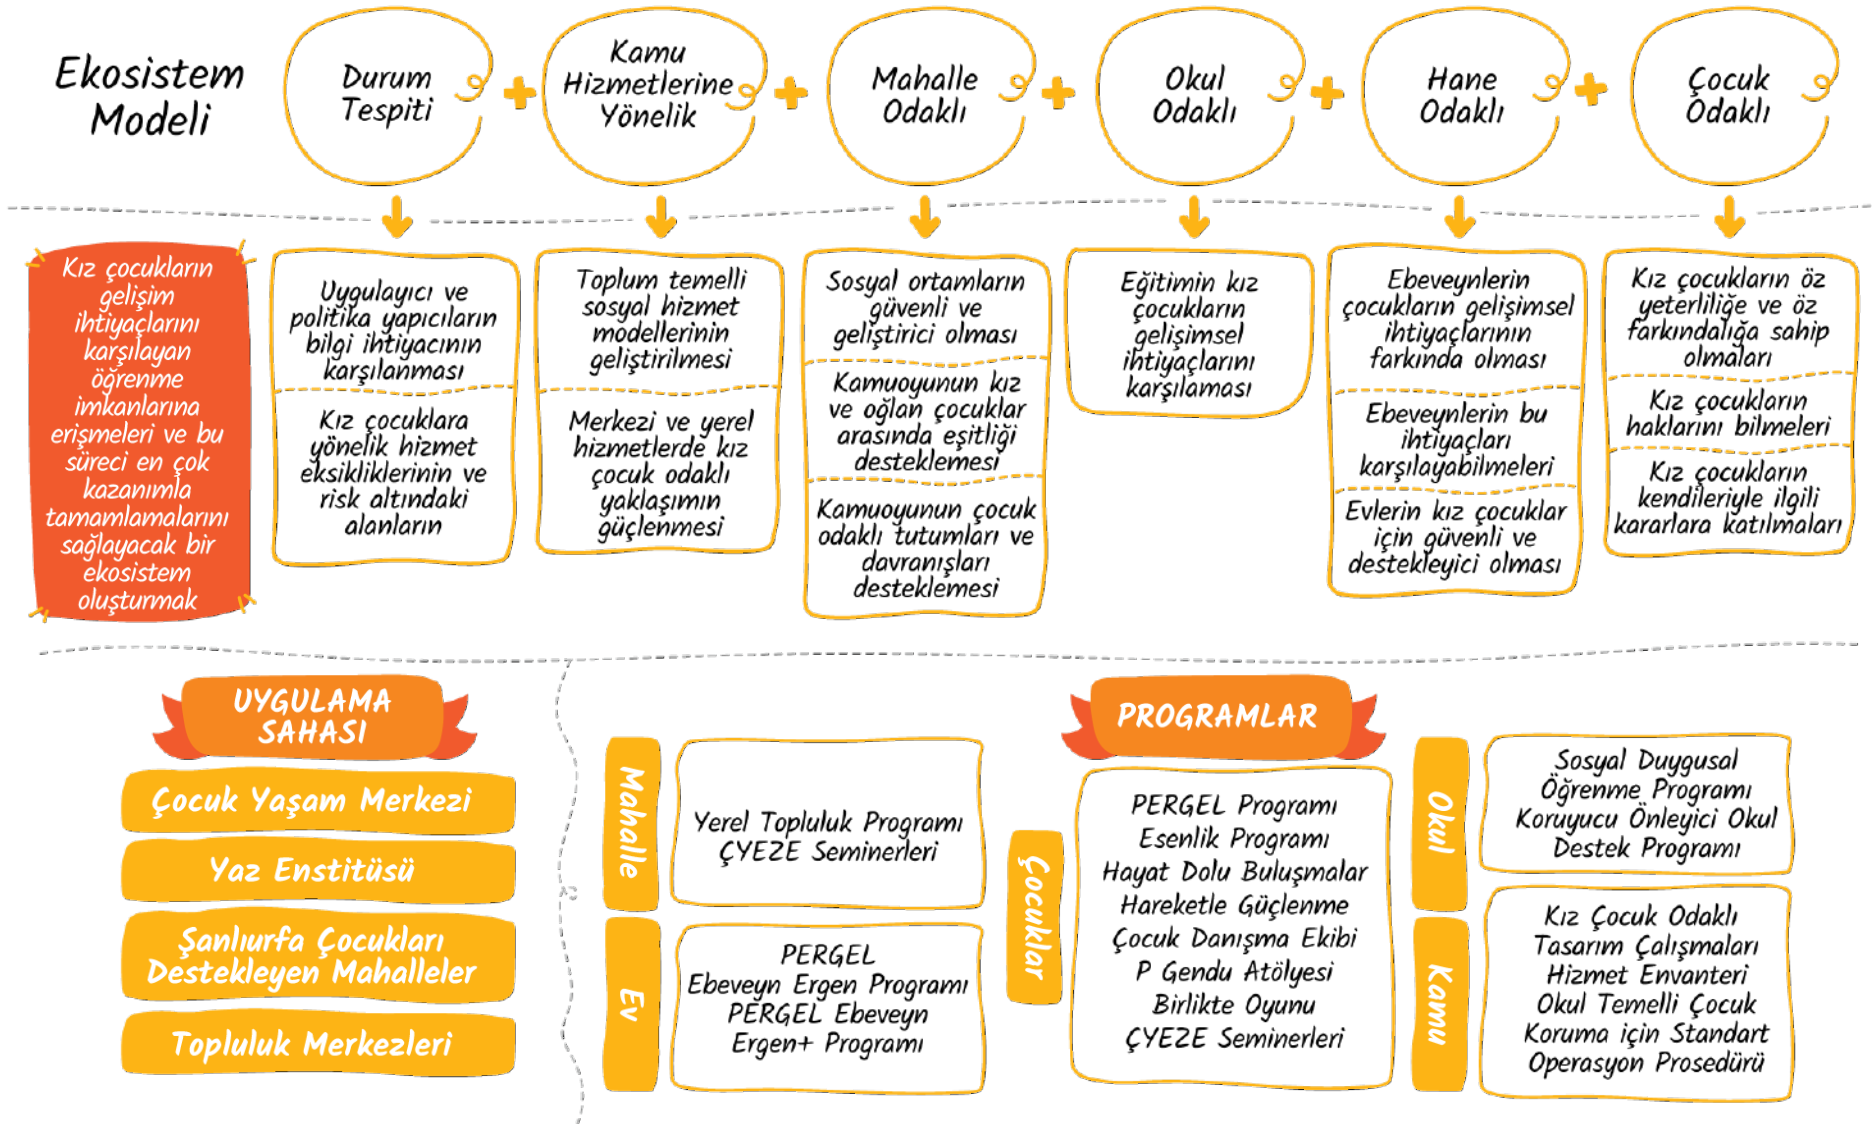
Ekosistem Modeli

Durum Tespiti + Kamu Hizmetlerine Yönelik + Mahalle Odaklı + Okul Odaklı + Hane Odaklı + Çocuk Odaklı

Kız çocukların gelişim ihtiyaçlarını karşılayan öğrenme imkanlarına erişmeleri ve bu süreci en çok kazanımla tamamlamalarını sağlayacak bir ekosistem oluşturmak

Uygulayıcı ve politika yapıcıların bilgi ihtiyacının karşılanması

Kız çocuklara yönelik hizmet eksikliklerinin ve risk altındaki alanların

Toplum temelli sosyal hizmet modellerinin geliştirilmesi

Merkezi ve yerel hizmetlerde kız çocuk odaklı yaklaşımın güçlenmesi

Sosyal ortamların güvenli ve geliştirici olması

Kamuoyunun kız ve oğlan çocuklar arasında eşitliği desteklemesi

Kamuoyunun çocuk odaklı tutumları ve davranışları desteklemesi

Eğitimin kız çocukların gelişimsel ihtiyaçlarını karşılaması

Ebeveynlerin çocukların gelişimsel ihtiyaçlarının farkında olması

Ebeveynlerin bu ihtiyaçları karşılayabilmeleri

Evlerin kız çocuklar için güvenli ve destekleyici olması

Kız çocukların öz yeterliliğe ve öz farkındalığa sahip olmaları

Kız çocukların haklarını bilmeleri

Kız çocukların kendileriyle ilgili kararlara katılmaları

UYGULAMA SAHASI

Çocuk Yaşam Merkezi

Yaz Enstitüsü

Şanlıurfa Çocukları Destekleyen Mahalleler

Topluluk Merkezleri

PROGRAMLAR

Mahalle

Yerel Topluluk Programı
ÇYEZE Seminerleri

Ev

PERGEL
Ebeveyn Ergen Programı
PERGEL Ebeveyn Ergen+ Programı

Çocuklar

PERGEL Programı
Esenlik Programı
Hayat Dolu Buluşmalar
Hareketle Güçlenme
Çocuk Danışma Ekibi
P Gendu Atölyesi
Birlikte Oyunu
ÇYEZE Seminerleri

Okul

Sosyal Duygusal Öğrenme Programı
Koruyucu Önleyici Okul Destek Programı

Kamu

Kız Çocuk Odaklı Tasarım Çalışmaları
Hizmet Envanteri
Okul Temelli Çocuk Koruma için Standart Operasyon Prosedürü